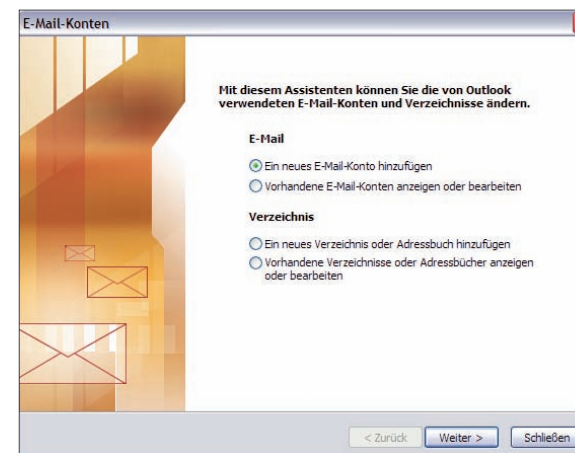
E-Mail-Konten

Mit diesem Assistenten können Sie die von Outlook verwendeten E-Mail-Konten und Verzeichnisse ändern.

E-Mail

Ein neues E-Mail-Konto hinzufügen

Vorhandene E-Mail-Konten anzeigen oder bearbeiten

Verzeichnis

Ein neues Verzeichnis oder Adressbuch hinzufügen

Vorhandene Verzeichnisse oder Adressbücher anzeigen oder bearbeiten

< Zurück | Weiter > | Schließen